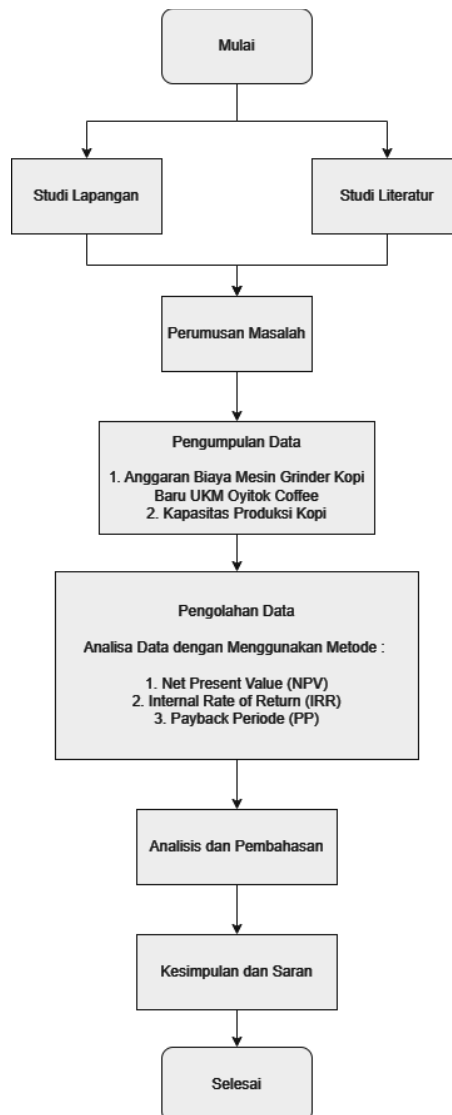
Mulai

Studi Lapangan

Studi Literatur

Perumusan Masalah

Pengumpulan Data

1. Anggaran Biaya Mesin Grinder Kopi Baru UKM Oyitok Coffee
2. Kapasitas Produksi Kopi

Pengolahan Data

Analisa Data dengan Menggunakan Metode :

1. Net Present Value (NPV)
2. Internal Rate of Return (IRR)
3. Payback Periode (PP)

Analisis dan Pembahasan

Kesimpulan dan Saran

Selesai